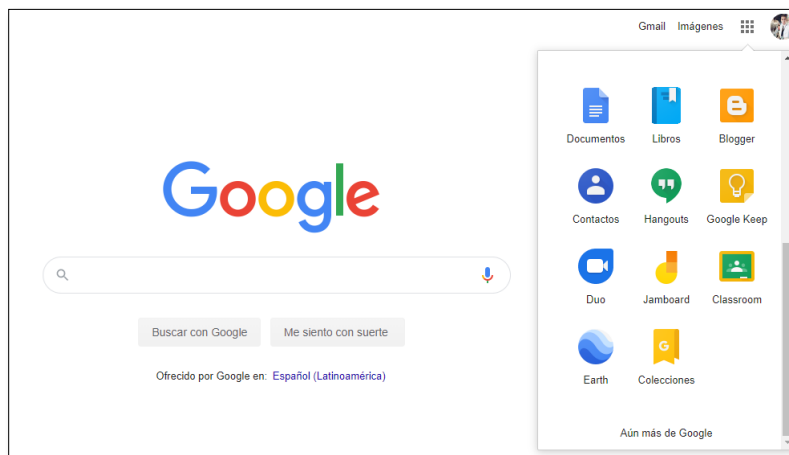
Gmail Imágenes

Google

Buscar con Google Me siento con suerte

Ofrecido por Google en: Español (Latinoamérica)

Documentos Libros Blogger

Contactos Hangouts Google Keep

Duo Jamboard Classroom

Earth Colecciones

Aún más de Google